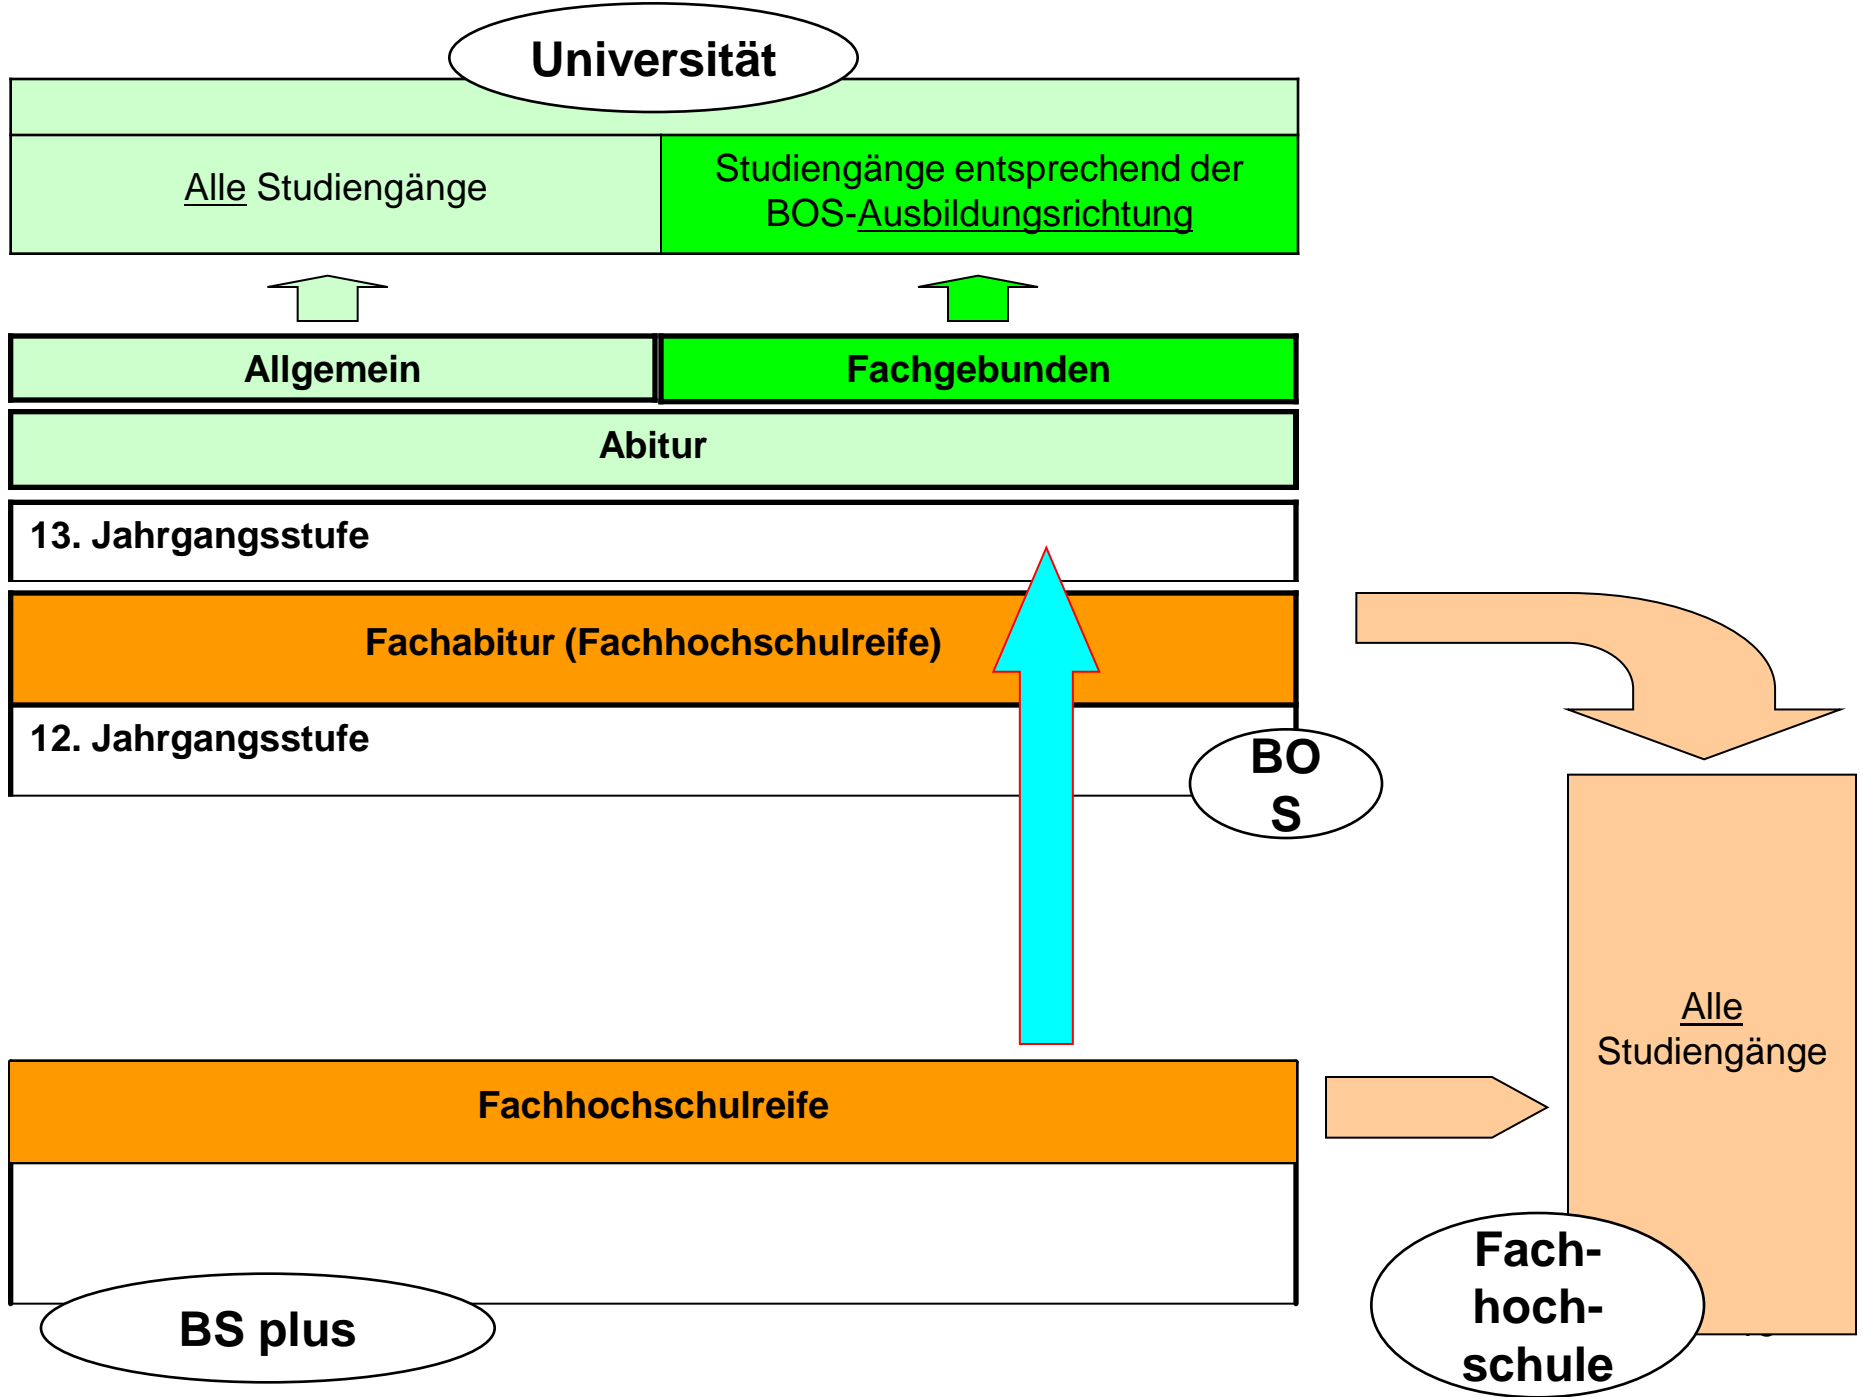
Universität

Alle Studiengänge

Studiengänge entsprechend der BOS-Ausbildungsrichtung

Allgemein

Fachgebunden

Abitur

13. Jahrgangsstufe

Fachabitur (Fachhochschulreife)

12. Jahrgangsstufe

BO
S

Alle
Studiengänge

Fachhochschulreife

BS plus

Fach-
hoch-
schule